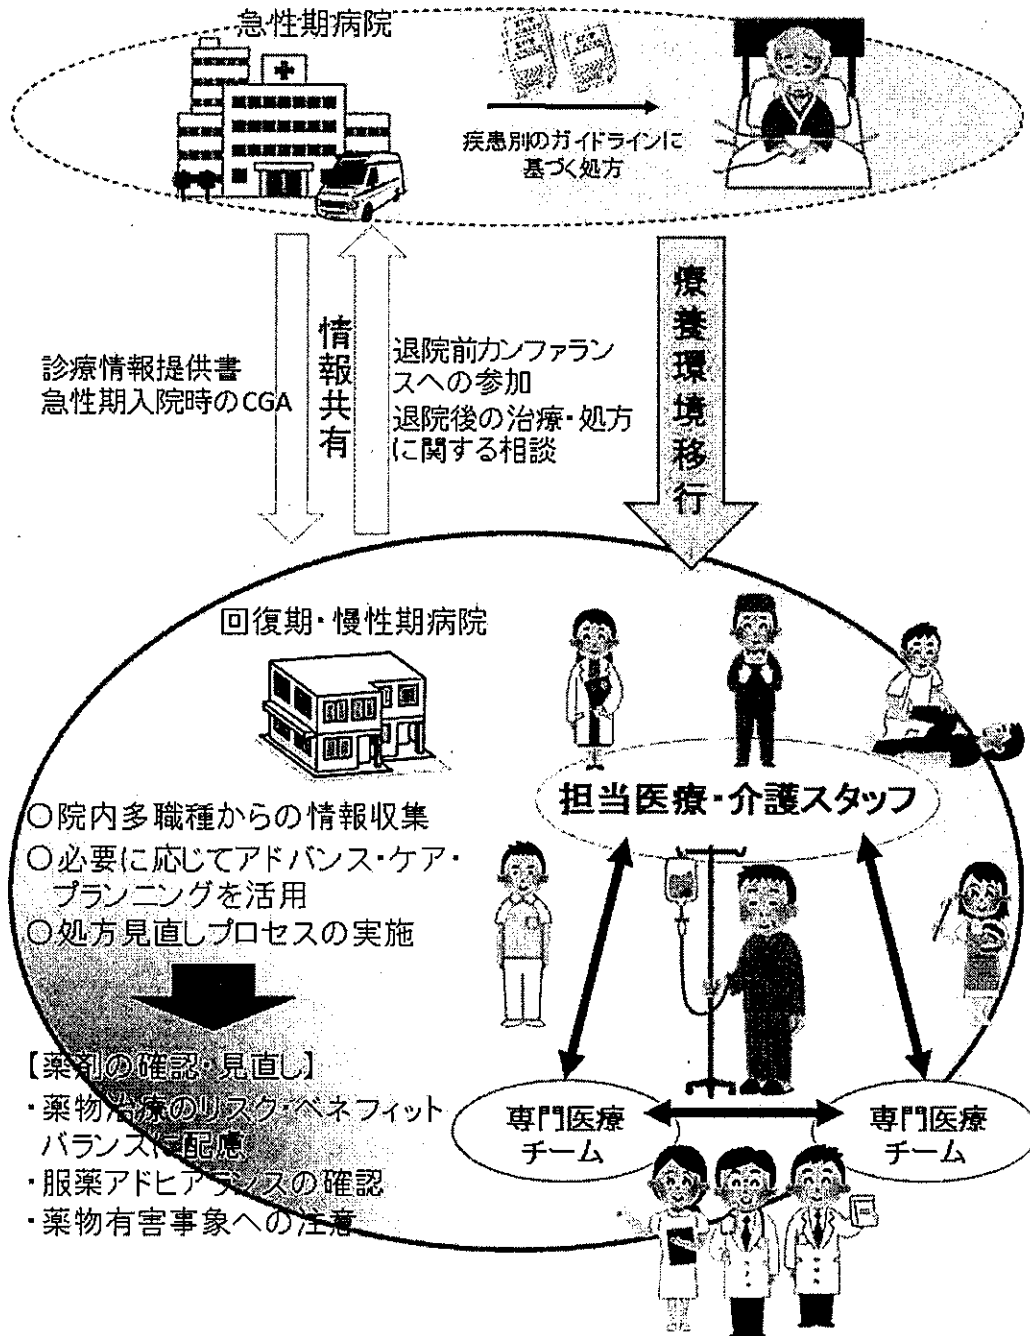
急性期病院

疾患別のガイドラインに基づく処方

診療情報提供書
急性期入院時のCGA

情報共有

退院前カンファランスへの参加
退院後の治療・処方に関する相談

療養環境移行

回復期・慢性期病院

○院内多職種からの情報収集
○必要に応じてアドバンス・ケア・プランニングを活用
○処方見直しプロセスの実施

【薬剤の確認・見直し】
・薬物治療のリスク・ベネフィットバランスに配慮
・服薬アドヒアランスの確認
・薬物有害事象への注意

担当医療・介護スタッフ

専門医療チーム

専門医療チーム